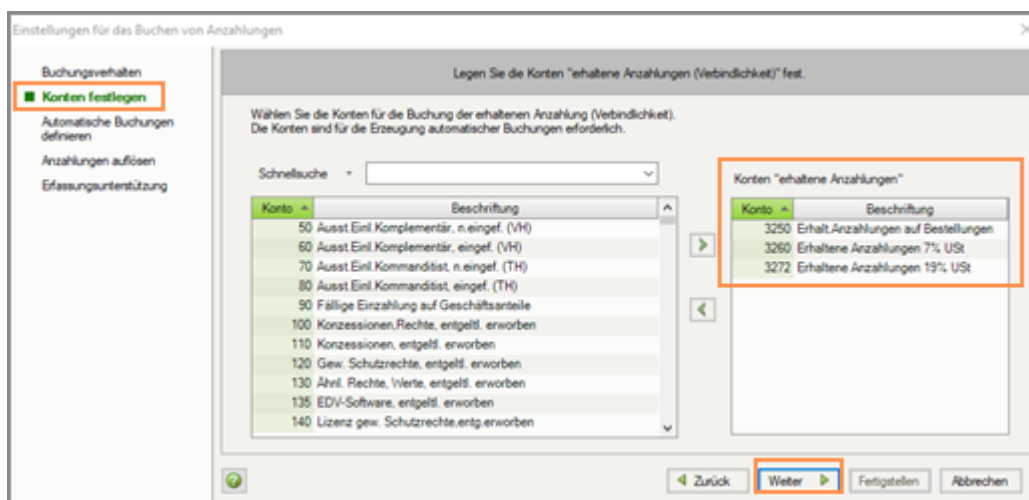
Einstellungen für das Buchen von Anzahlungen

Buchungsverhalten
Konten festlegen
Automatische Buchungen definieren
Anzahlungen auflösen
Erfassungsunterstützung

Legen Sie die Konten "erhaltene Anzahlungen (Verbindlichkeit)" fest.

Wählen Sie die Konten für die Buchung der erhaltenen Anzahlung (Verbindlichkeit). Die Konten sind für die Erzeugung automatischer Buchungen erforderlich.

Schnellsuche

| Konto | Beschriftung |
|---|---|
| 50 | Ausst.Einl.Komplementär, n.eingef. (VH) |
| 60 | Ausst.Einl.Komplementär, eingef. (VH) |
| 70 | Ausst.Einl.Kommanditist, n.eingef. (TH) |
| 80 | Ausst.Einl.Kommanditist, eingef. (TH) |
| 90 | Fällige Einzahlung auf Geschäftsanteile |
| 100 | Konzessionen,Rechte, entgeltl. erworben |
| 110 | Konzessionen, entgeltl. erworben |
| 120 | Gew. Schutzrechte, entgeltl. erworben |
| 130 | Ähnl. Rechte, Werte, entgeltl. erworben |
| 135 | EDV-Software, entgeltl. erworben |
| 140 | Lizenz gew. Schutzrechte,entg.erworben |

Konten "erhaltene Anzahlungen"

| Konto | Beschriftung |
|---|---|
| 3250 | Erhalt.Anzahlungen auf Bestellungen |
| 3260 | Erhaltene Anzahlungen 7% USt |
| 3272 | Erhaltene Anzahlungen 19% USt |

Zurück
Weiter
Fertigstellen
Abbrechen